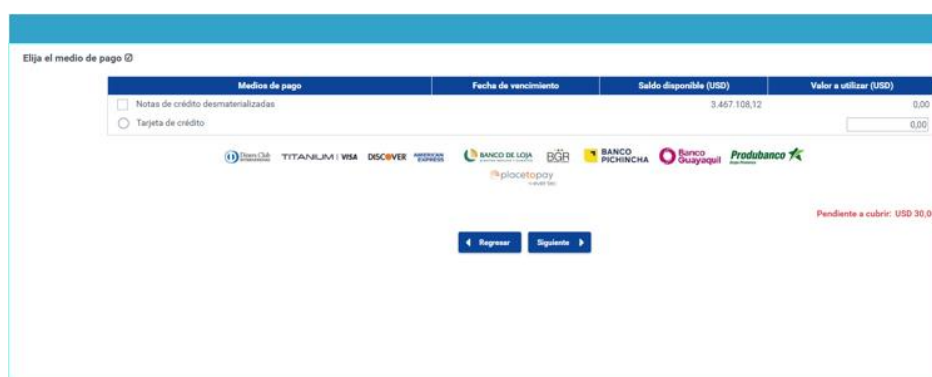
Elija el medio de pago ☑

| Medios de pago | Fecha de vencimiento | Saldo disponible (USD) | Valor a utilizar (USD) |
|---|---|---|---|
| Notas de crédito desmaterializadas | | 3.467.108,12 | 0,00 |
| Tarjeta de crédito | | | 0,00 |

Diners Club TITANIUM | VISA DISCOVER AMERICAN EXPRESS BANCO DE LOJA BGR BANCO PICHINCHA Banco Guayaquil Produbanco placetopay

Pendiente a cubrir: USD 30,0

◀ Regresar Siguiente ▶